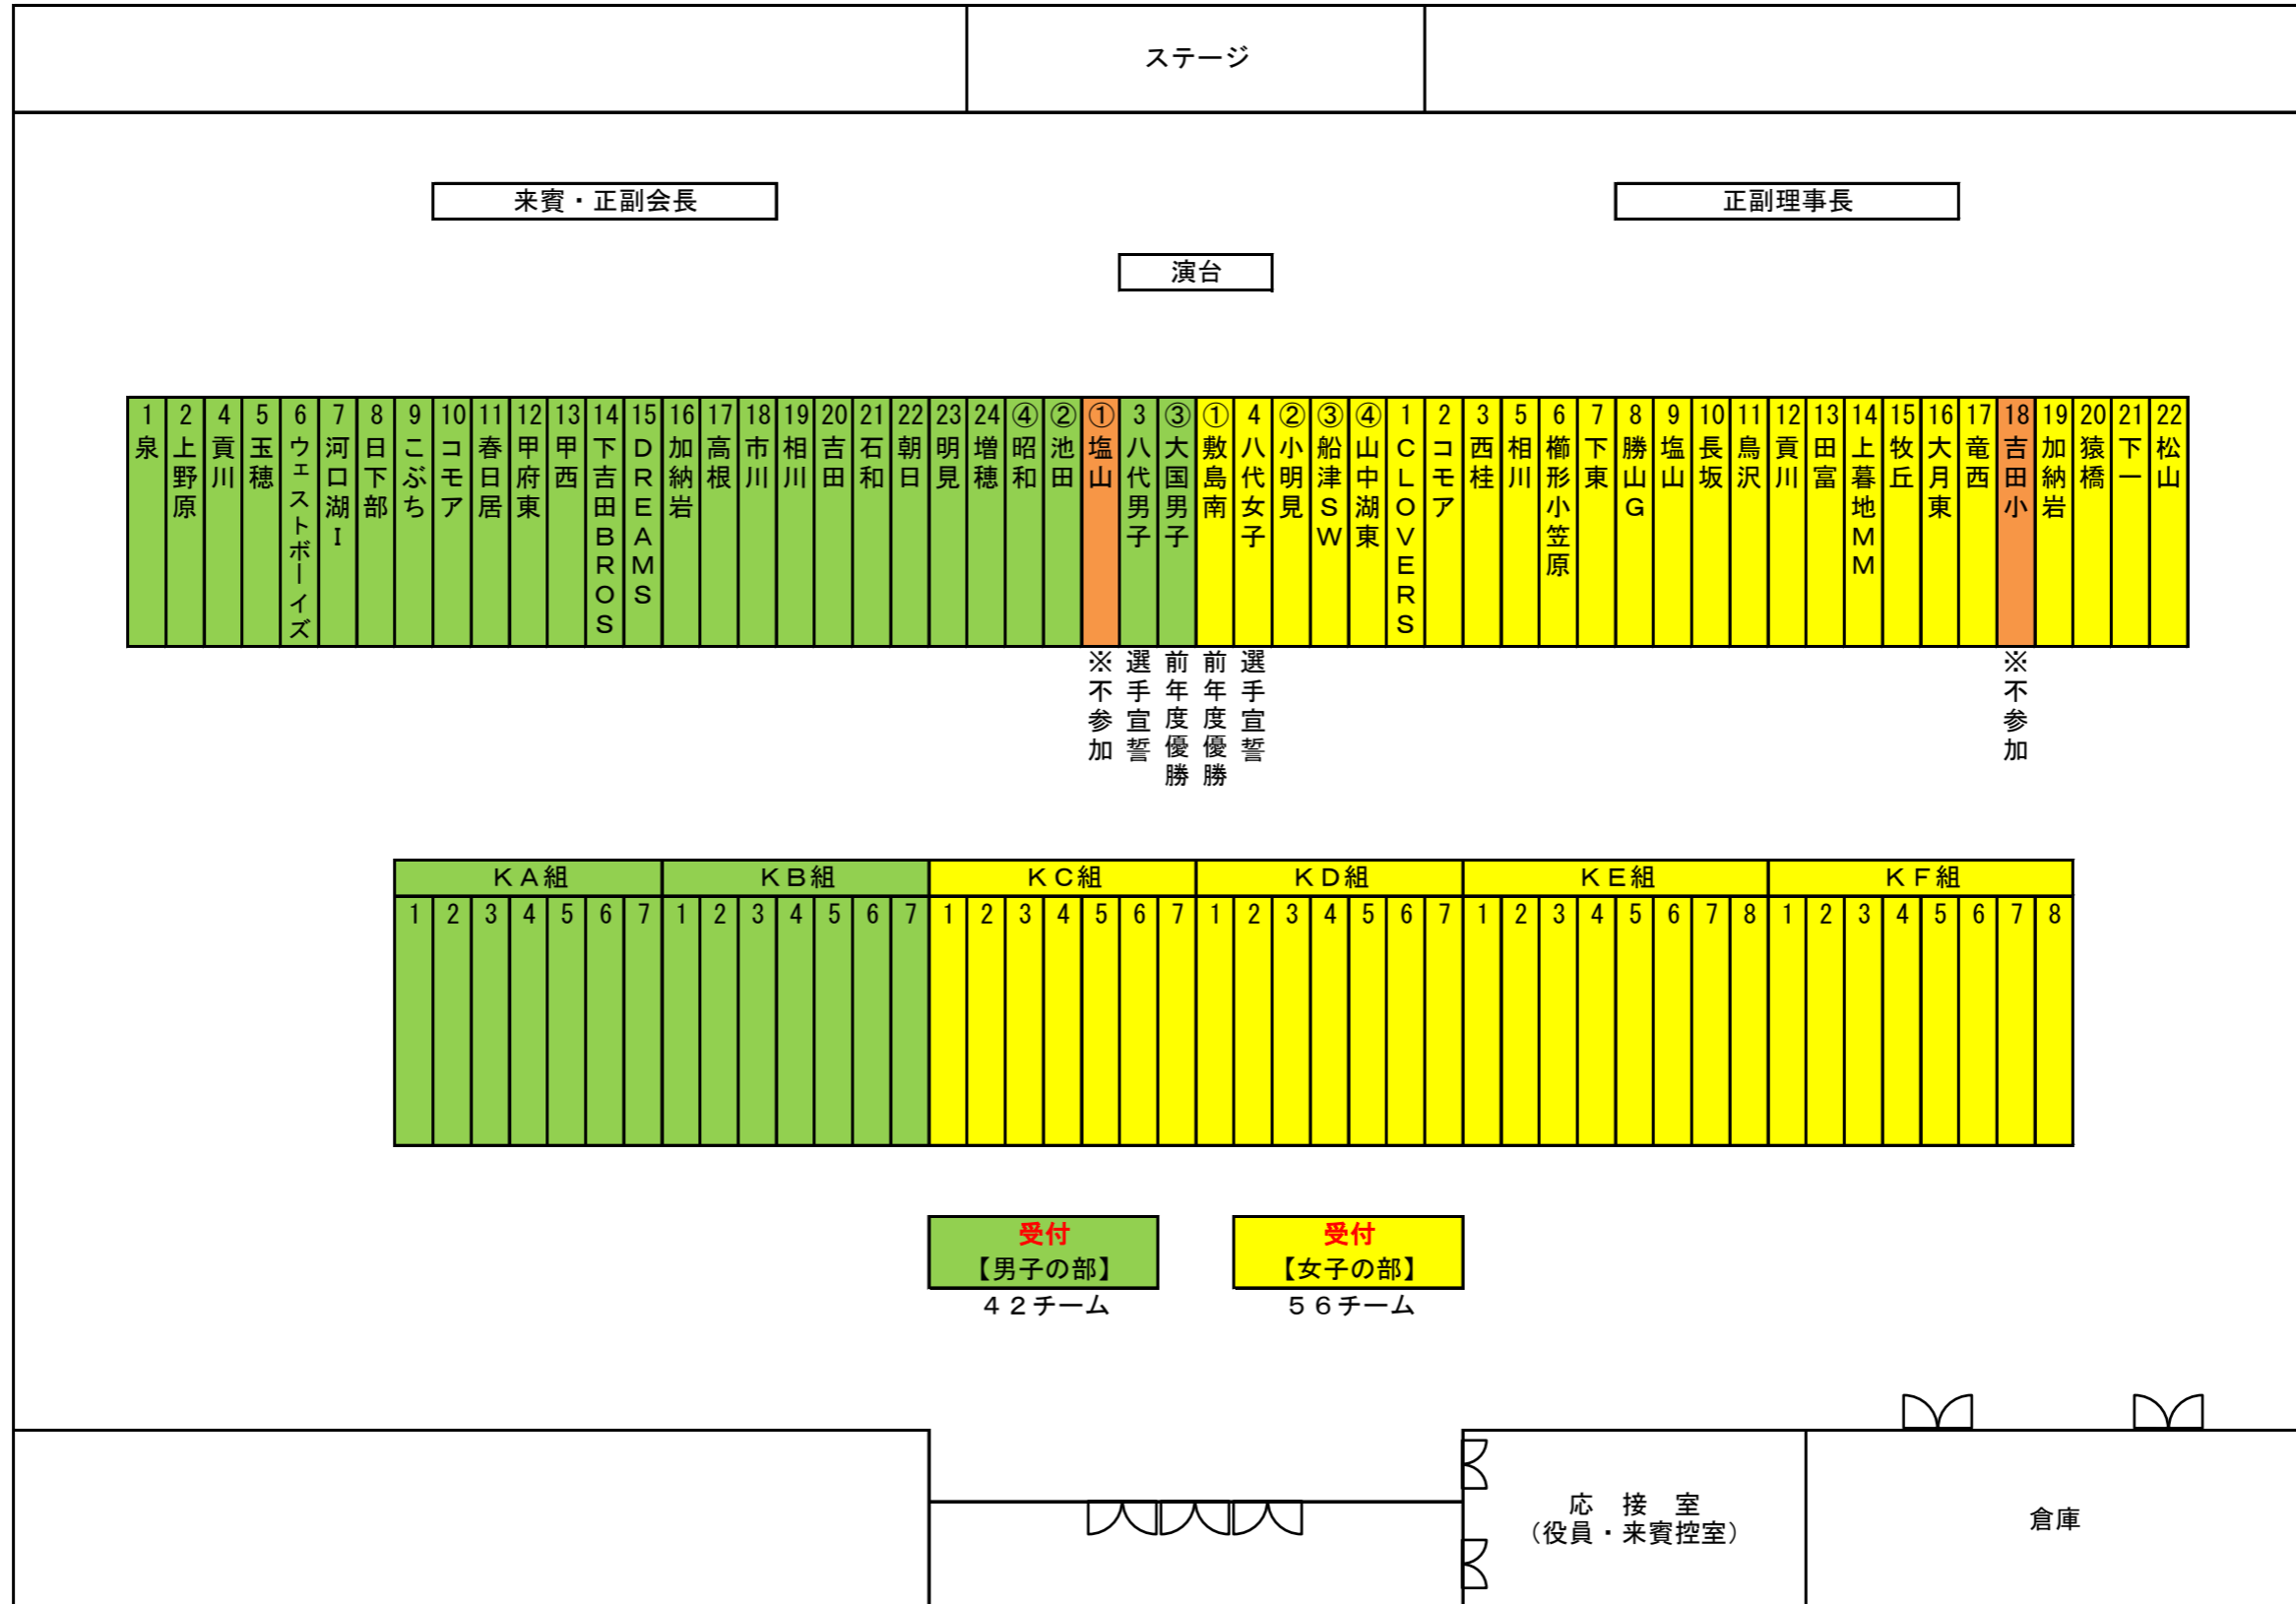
ステージ

来賓・正副会長

正副理事長

演台

| 1 | 2 | 4 | 5 | 6 | 7 | 8 | 9 | 10 | 11 | 12 | 13 | 14 | 15 | 16 | 17 | 18 | 19 | 20 | 21 | 22 | 23 | 24 | ④ | ② | ① | 3 | ③ | ① | 4 | ② | ③ | ④ | 1 | 2 | 3 | 5 | 6 | 7 | 8 | 9 | 10 | 11 | 12 | 13 | 14 | 15 | 16 | 17 | 18 | 19 | 20 | 21 | 22 |
|---|---|---|---|---|---|---|---|---|---|---|---|---|---|---|---|---|---|---|---|---|---|---|---|---|---|---|---|---|---|---|---|---|---|---|---|---|---|---|---|---|---|---|---|---|---|---|---|---|---|---|---|---|---|
| 泉 | 上野原 | 貢川 | 玉穂 | ウェストボーイズ | 河口湖Ⅰ | 日下部 | こぶち | コモア | 春日居 | 甲府東 | 甲西 | 下吉田BROS | DREAMS | 加納岩 | 高根 | 市川 | 相川 | 吉田 | 石和 | 朝日 | 明見 | 増穂 | 昭和 | 池田 | 塩山 | 八代男子 | 大国男子 | 敷島南 | 八代女子 | 小明見 | 船津SW | 山中湖東 | CLOVERS | コモア | 西桂 | 相川 | 櫛形小笠原 | 下東 | 勝山G | 塩山 | 長坂 | 鳥沢 | 貢川 | 田富 | 上暮地MM | 牧丘 | 大月東 | 竜西 | 吉田小 | 加納岩 | 猿橋 | 下一 | 松山 |

※不参加　選手宣誓　前年度優勝　前年度優勝　選手宣誓

※不参加

| KA組 | | | | | | | KB組 | | | | | | | KC組 | | | | | | | KD組 | | | | | | | KE組 | | | | | | | | KF組 | | | | | | | |
|---|---|---|---|---|---|---|---|---|---|---|---|---|---|---|---|---|---|---|---|---|---|---|---|---|---|---|---|---|---|---|---|---|---|---|---|---|---|---|---|---|---|---|---|
| 1 | 2 | 3 | 4 | 5 | 6 | 7 | 1 | 2 | 3 | 4 | 5 | 6 | 7 | 1 | 2 | 3 | 4 | 5 | 6 | 7 | 1 | 2 | 3 | 4 | 5 | 6 | 7 | 1 | 2 | 3 | 4 | 5 | 6 | 7 | 8 | 1 | 2 | 3 | 4 | 5 | 6 | 7 | 8 |

受付
【男子の部】
４２チーム

受付
【女子の部】
５６チーム

応　接　室
（役員・来賓控室）

倉庫